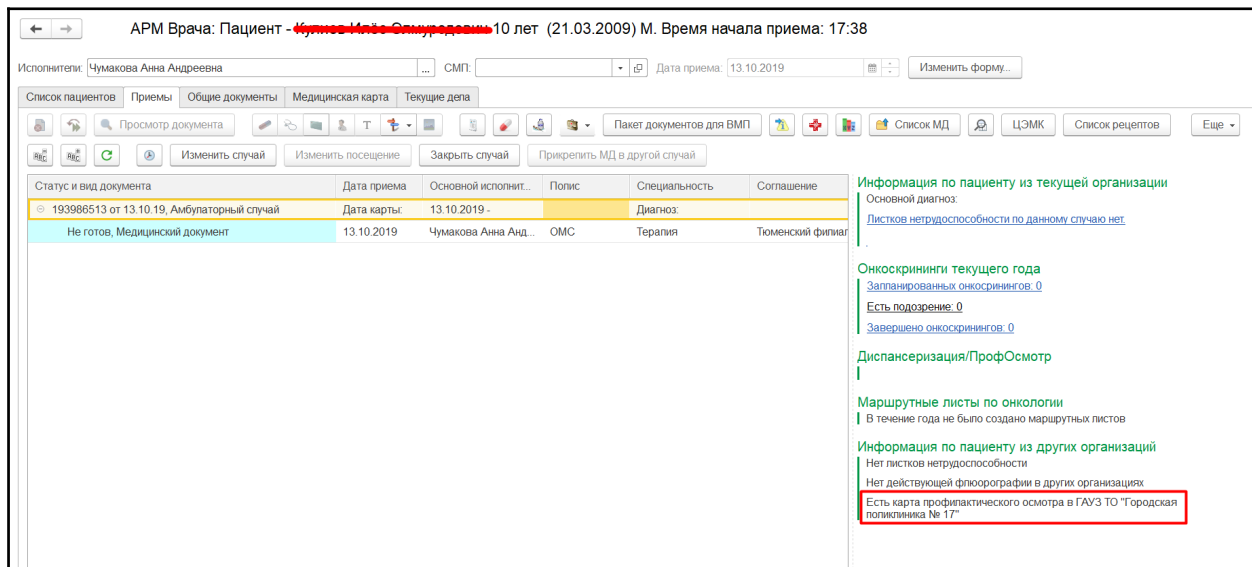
АРМ Врача: Пациент - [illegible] 10 лет (21.03.2009) М. Время начала приема: 17:38

Исполнители: Чумакова Анна Андреевна ... СМП: Дата приема: 13.10.2019 Изменить форму...

Список пациентов | Приемы | Общие документы | Медицинская карта | Текущие дела

Просмотр документа | Пакет документов для ВМП | Список МД | ЦЭМК | Список рецептов | Еще

Изменить случай | Изменить посещение | Закрыть случай | Прикрепить МД в другой случай

| Статус и вид документа | Дата приема | Основной исполнит... | Полис | Специальность | Соглашение |
|---|---|---|---|---|---|
| 193986513 от 13.10.19, Амбулаторный случай | Дата карты: | 13.10.2019 - | | Диагноз: | |
| Не готов, Медицинский документ | 13.10.2019 | Чумакова Анна Анд... | ОМС | Терапия | Тюменский филиал |

Информация по пациенту из текущей организации
Основной диагноз:
Листков нетрудоспособности по данному случаю нет.

Онкоскрининги текущего года
Запланированных онкоскринингов: 0
Есть подозрение: 0
Завершено онкоскринингов: 0

Диспансеризация/ПрофОсмотр

Маршрутные листы по онкологии
В течение года не было создано маршрутных листов

Информация по пациенту из других организаций
Нет листков нетрудоспособности
Нет действующей флюорографии в других организациях
Есть карта профилактического осмотра в ГАУЗ ТО "Городская поликлиника № 17"